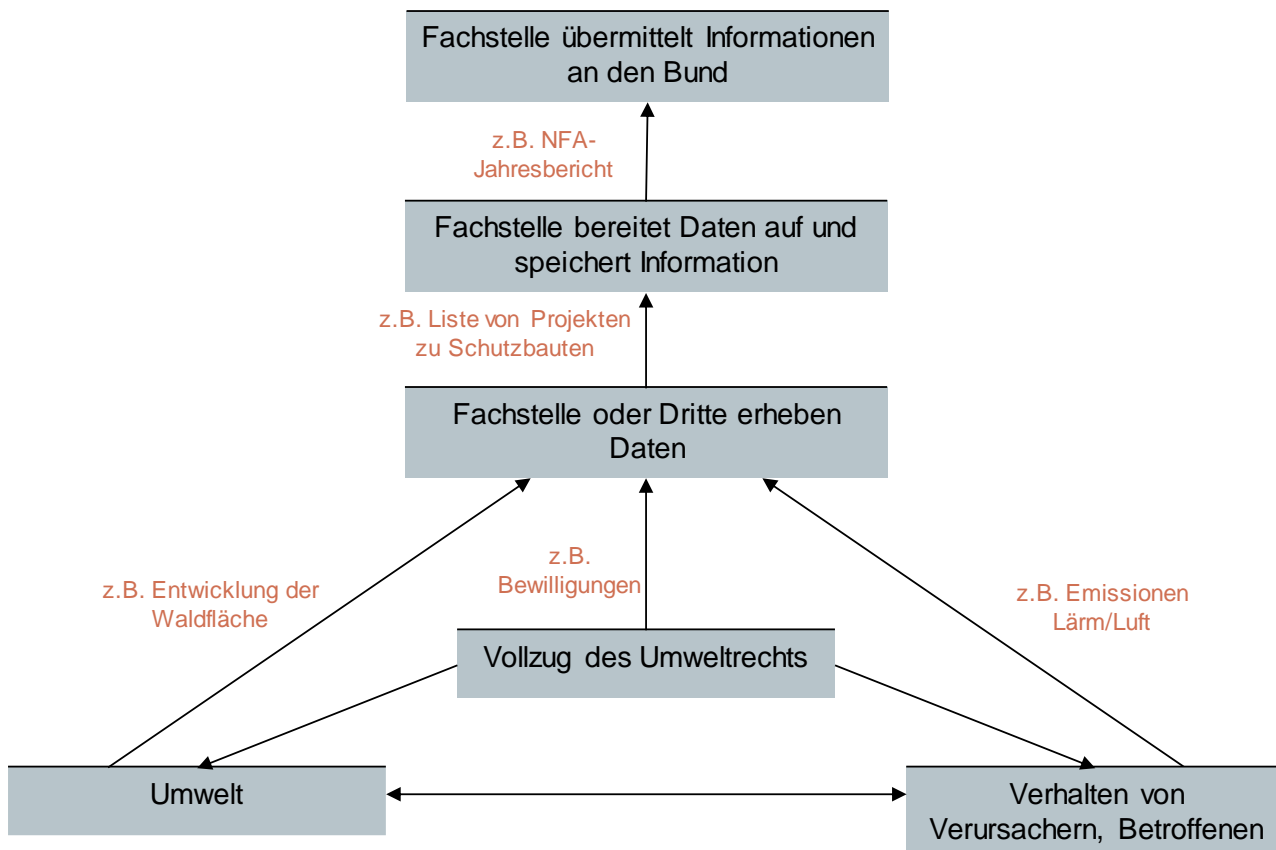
Fachstelle übermittelt Informationen an den Bund

z.B. NFA-Jahresbericht

Fachstelle bereitet Daten auf und speichert Information

z.B. Liste von Projekten zu Schutzbauten

Fachstelle oder Dritte erheben Daten

z.B. Entwicklung der Waldfläche

z.B. Bewilligungen

z.B. Emissionen Lärm/Luft

Vollzug des Umweltrechts

Umwelt

Verhalten von Verursachern, Betroffenen